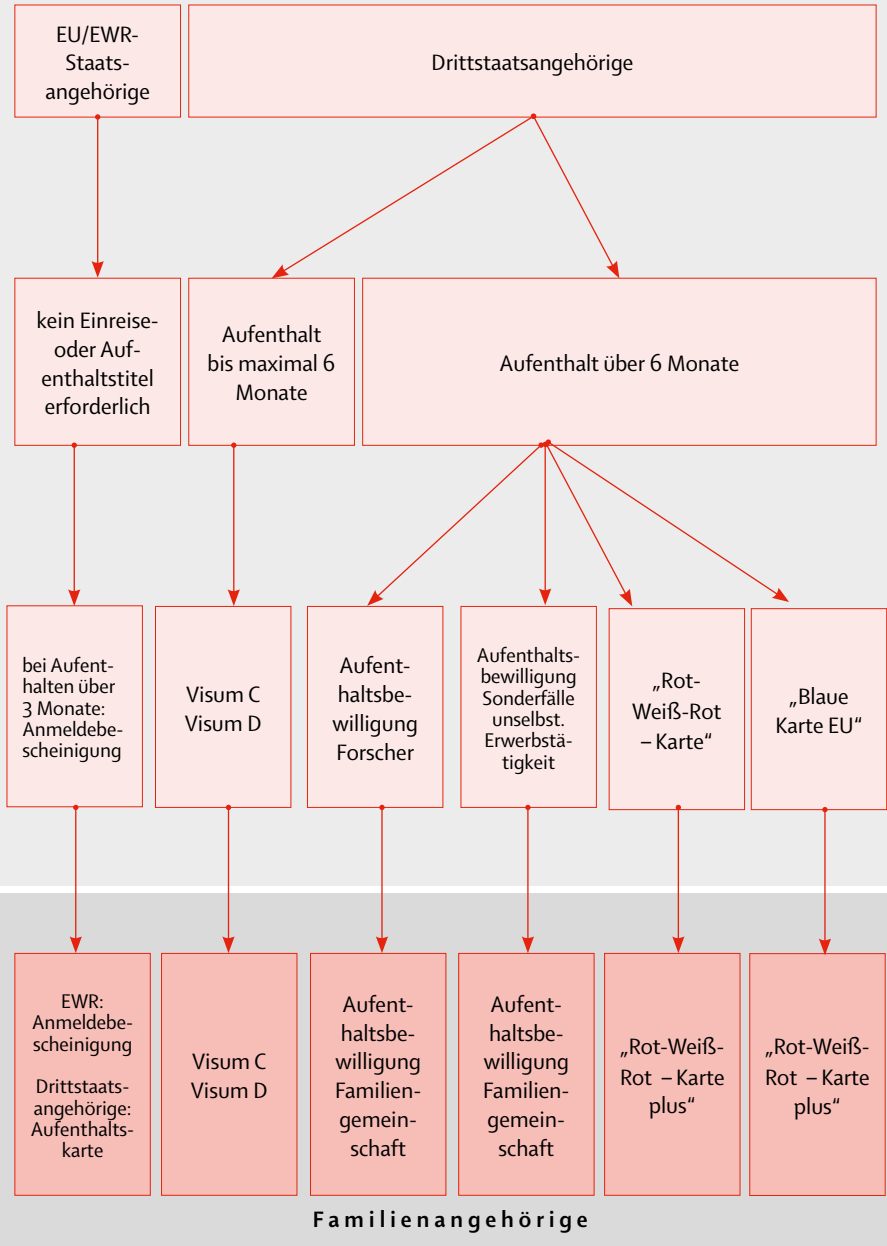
EU/EWR-Staatsangehörige

Drittstaatsangehörige

kein Einreise- oder Aufenthaltstitel erforderlich

Aufenthalt bis maximal 6 Monate

Aufenthalt über 6 Monate

bei Aufenthalten über 3 Monate: Anmeldebescheinigung

Visum C Visum D

Aufenthaltsbewilligung Forscher

Aufenthaltsbewilligung Sonderfälle unselbst. Erwerbstätigkeit

„Rot-Weiß-Rot – Karte“

„Blaue Karte EU“

EWR: Anmeldebescheinigung

Drittstaatsangehörige: Aufenthaltskarte

Visum C Visum D

Aufenthaltsbewilligung Familiengemeinschaft

Aufenthaltsbewilligung Familiengemeinschaft

„Rot-Weiß-Rot – Karte plus“

„Rot-Weiß-Rot – Karte plus“

Familienangehörige